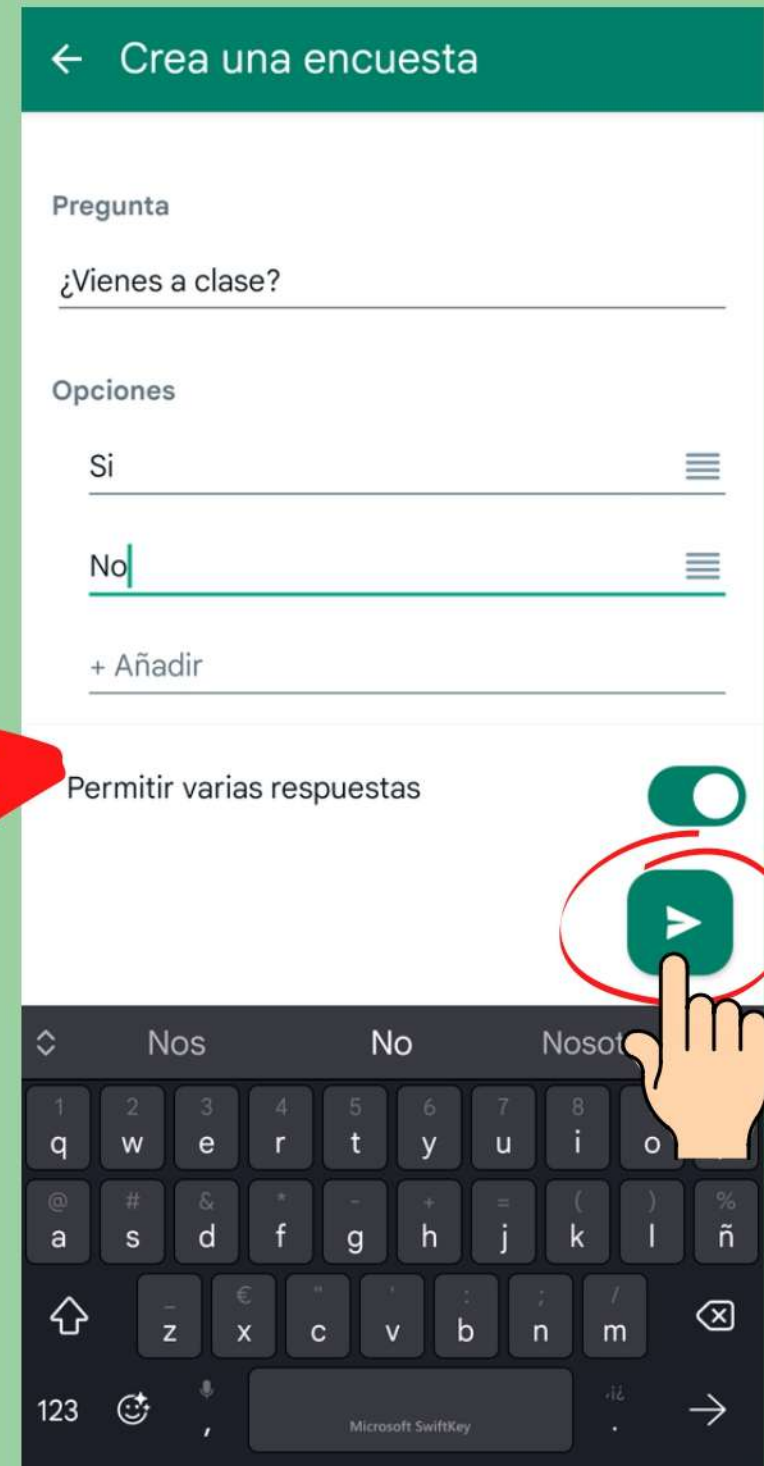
← Crea una encuesta

Pregunta

¿Vienes a clase?

Opciones

Si

No

+ Añadir

Permitir varias respuestas

Nos No Nosot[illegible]

1 q 2 w 3 e 4 r 5 t 6 y 7 u 8 i o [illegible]

@ a # s & d * f - g + h = j ( k ) l % ñ

_ z € x " c ' v : b ; n / m

123 , Microsoft SwiftKey .!¿ .